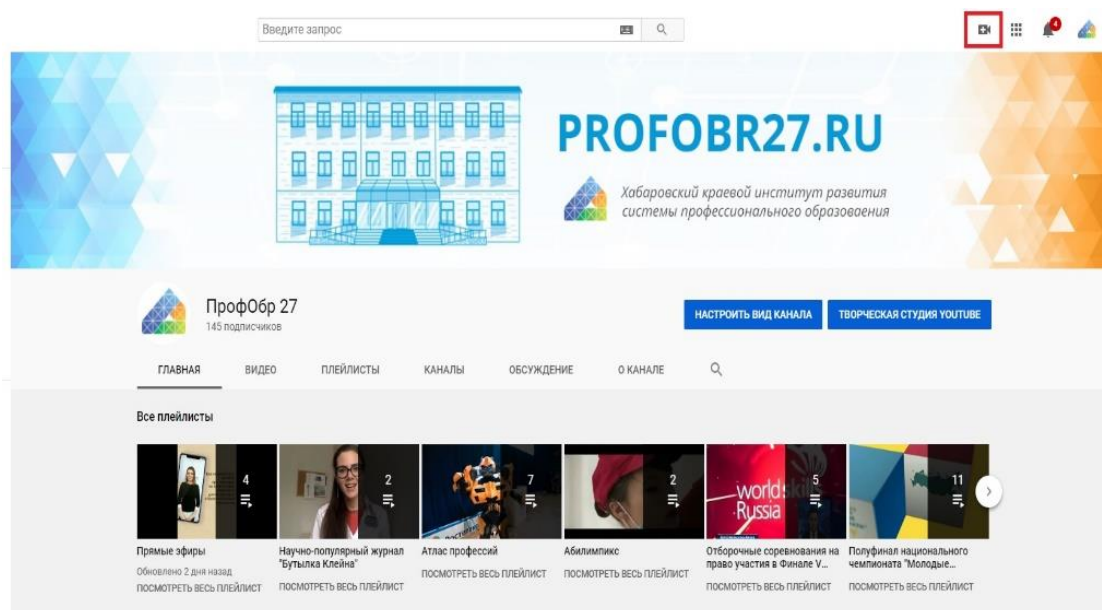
Введите запрос

4

PROFOBR27.RU

Хабаровский краевой институт развития системы профессионального образования

ПрофОбр 27
145 подписчиков

НАСТРОИТЬ ВИД КАНАЛА
ТВОРЧЕСКАЯ СТУДИЯ YOUTUBE

ГЛАВНАЯ ВИДЕО ПЛЕЙЛИСТЫ КАНАЛЫ ОБСУЖДЕНИЕ О КАНАЛЕ

Все плейлисты

4
2
7
2
5
11

worldskills Russia

Прямые эфиры
Обновлено 2 дня назад
ПОСМОТРЕТЬ ВЕСЬ ПЛЕЙЛИСТ

Научно-популярный журнал "Бутылка Клейна"
ПОСМОТРЕТЬ ВЕСЬ ПЛЕЙЛИСТ

Атлас профессий
ПОСМОТРЕТЬ ВЕСЬ ПЛЕЙЛИСТ

Абилимпикс
ПОСМОТРЕТЬ ВЕСЬ ПЛЕЙЛИСТ

Отборочные соревнования на право участия в Финале V...
ПОСМОТРЕТЬ ВЕСЬ ПЛЕЙЛИСТ

Полуфинал национального чемпионата "Молодые...
ПОСМОТРЕТЬ ВЕСЬ ПЛЕЙЛИСТ